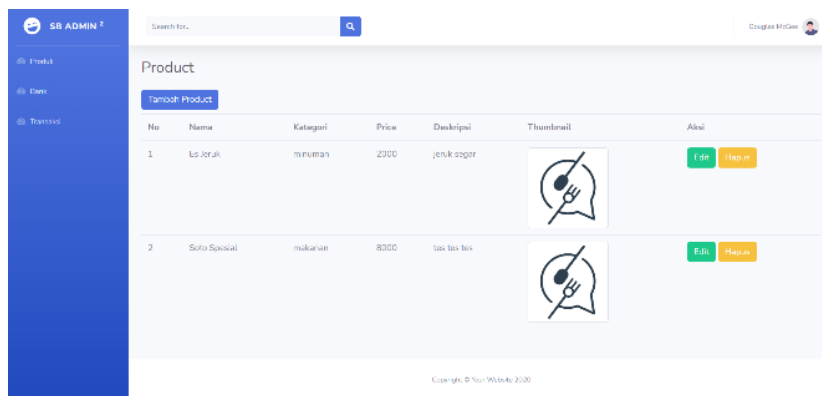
SB ADMIN ²

Produk

Dasis

Transaksi

Search for...

Douglas McGee

Product

Tambah Product

| No | Nama | Kategori | Price | Deskripsi | Thumbnail | Aksi |
|---|---|---|---|---|---|---|
| 1 | Es Jeruk | minuman | 2000 | jeruk segar | | Edit Hapus |
| 2 | Soto Spesial | makanan | 8000 | tes tes tes | | Edit Hapus |

Copyright © Your Website 2020